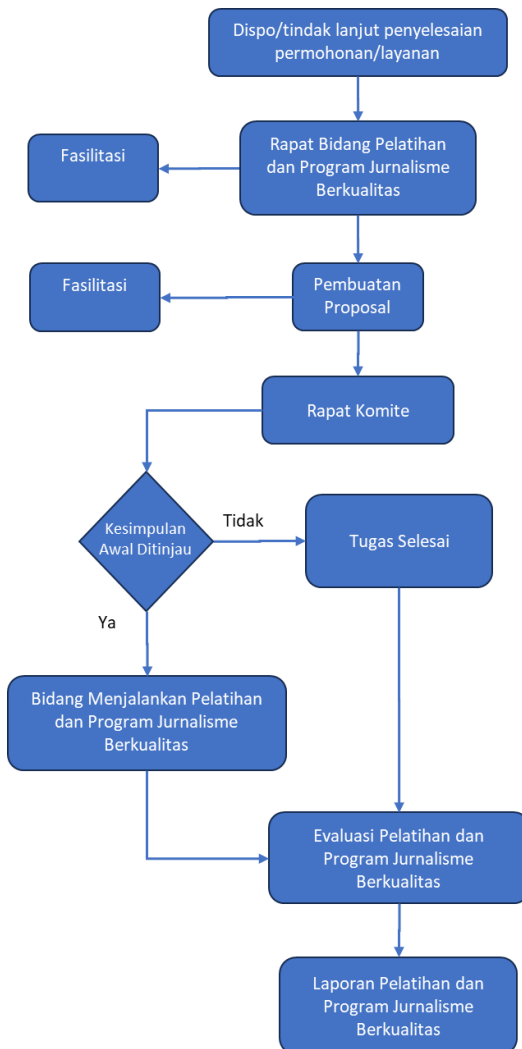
Dispo/tindak lanjut penyelesaian permohonan/layanan

Rapat Bidang Pelatihan dan Program Jurnalisme Berkualitas

Fasilitasi

Pembuatan Proposal

Fasilitasi

Rapat Komite

Kesimpulan Awal Ditinjau

Tidak

Tugas Selesai

Ya

Bidang Menjalankan Pelatihan dan Program Jurnalisme Berkualitas

Evaluasi Pelatihan dan Program Jurnalisme Berkualitas

Laporan Pelatihan dan Program Jurnalisme Berkualitas